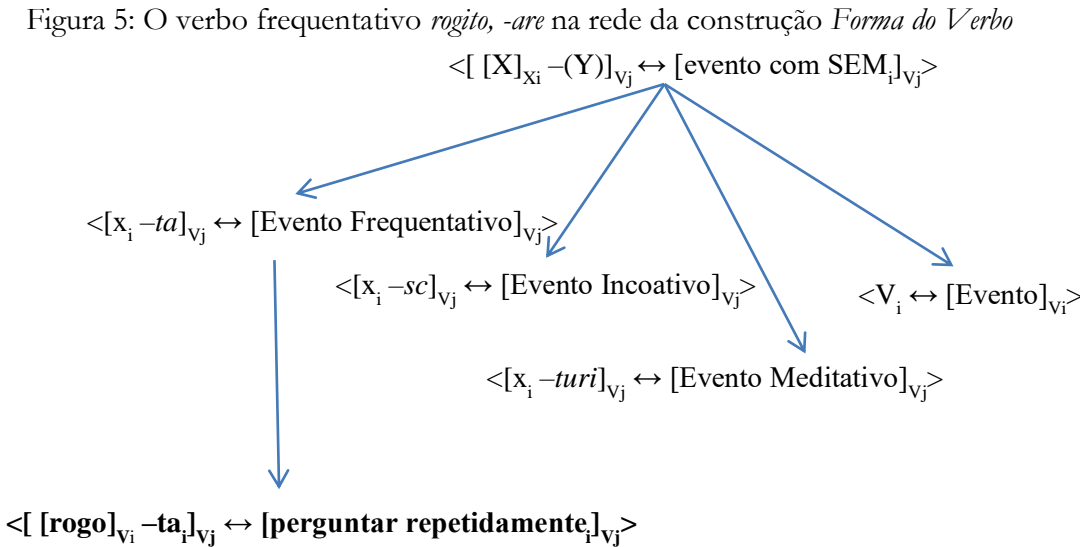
Figura 5: O verbo frequentativo *rogito, -are* na rede da construção *Forma do Verbo*

$<[\ [X]_{Xi} -(Y)]_{Vj} \leftrightarrow$ [evento com $SEM_i]_{Vj}>$

$<[x_i -ta]_{Vj} \leftrightarrow$ [Evento Frequentativo$]_{Vj}>$

$<[x_i -sc]_{Vj} \leftrightarrow$ [Evento Incoativo$]_{Vj}>$

$<V_i \leftrightarrow$ [Evento$]_{Vi}>$

$<[x_i -turi]_{Vj} \leftrightarrow$ [Evento Meditativo$]_{Vj}>$

**$<[\ [rogo]_{Vi} -ta_i]_{Vj} \leftrightarrow$ [perguntar repetidamente$_i]_{Vj}>$**